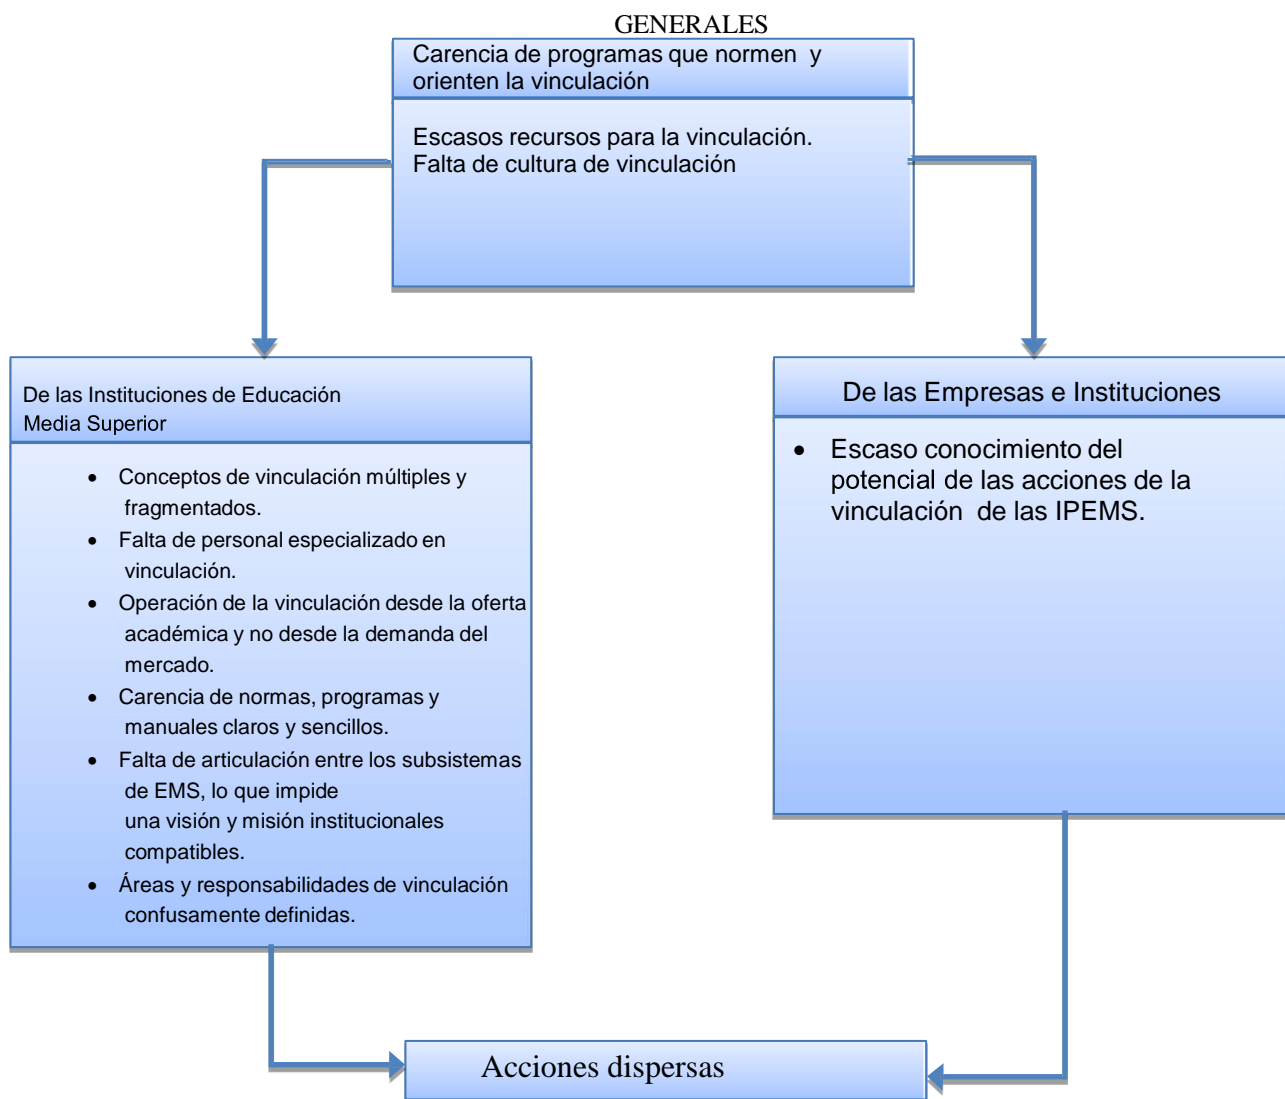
GENERALES

Carencia de programas que normen y orienten la vinculación

Escasos recursos para la vinculación.
Falta de cultura de vinculación

De las Instituciones de Educación Media Superior

- Conceptos de vinculación múltiples y fragmentados.
- Falta de personal especializado en vinculación.
- Operación de la vinculación desde la oferta académica y no desde la demanda del mercado.
- Carencia de normas, programas y manuales claros y sencillos.
- Falta de articulación entre los subsistemas de EMS, lo que impide una visión y misión institucionales compatibles.
- Áreas y responsabilidades de vinculación confusamente definidas.

De las Empresas e Instituciones

- Escaso conocimiento del potencial de las acciones de la vinculación de las IPEMS.

Acciones dispersas